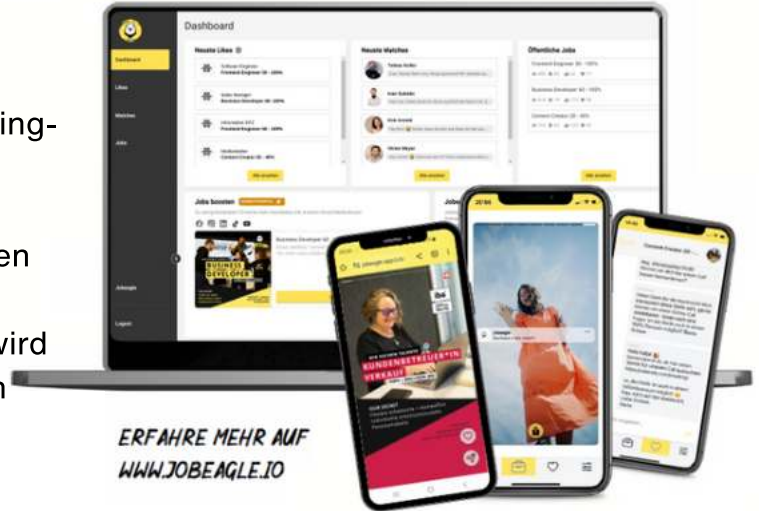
ing-

en

wird
n

Dashboard

Dashboard

Likes

Matches

Jobs

Jobeagle

Logout

Neuste Likes

Software Engineer
Frontend Engineer 50 - 100%

Sales Manager
Business Developer 50 - 100%

Informatiker EFZ
Frontend Engineer 50 - 100%

Multimedien
Content Creator 20 - 40%

Alle ansehen

Neuste Matches

Tobias Keller

Ivan Sukalo

Anik Arnold

Vivien Meyer

Alle ansehen

Öffentliche Jobs

Frontend Engineer 50 - 100%

Business Developer 60 - 100%

Content Creator 20 - 40%

Alle ansehen

Jobs boosten

BUSINESS DEVELOPER

Business Developer 60

Jobe

jobeagle.app

KUNDENBETREUER*IN VERKAUF

Jobeagle

Content Creator 20 - 40%

20:54

ERFAHRE MEHR AUF
WWW.JOBEAGLE.IO